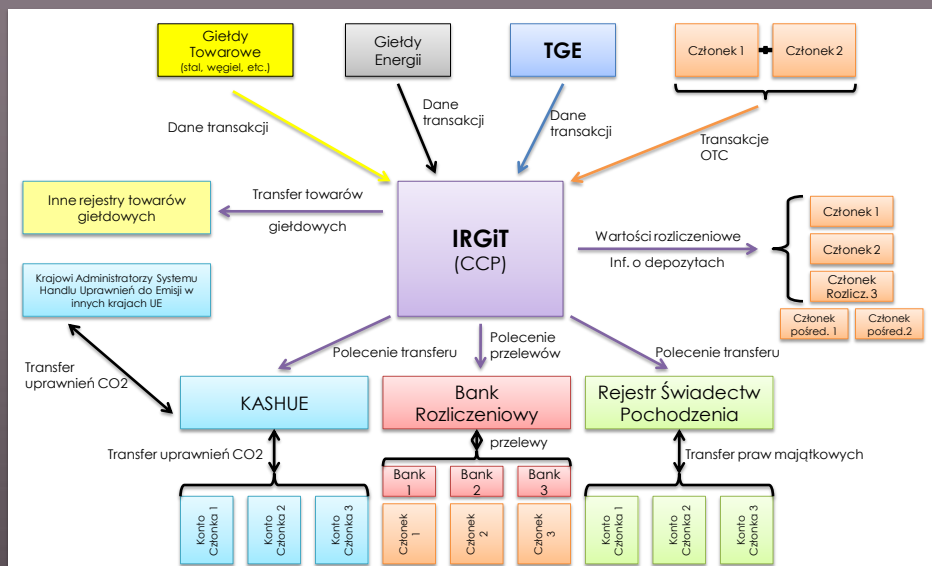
Giełdy Towarowe
(stal, węgiel, etc.)

Giełdy Energii

TGE

Członek 1

Członek 2

Dane transakcji

Dane transakcji

Dane transakcji

Transakcje OTC

Inne rejestry towarów giełdowych

Transfer towarów giełdowych

IRGiT
(CCP)

Wartości rozliczeniowe
Inf. o depozytach

Członek 1

Członek 2

Członek Rozlicz. 3

Członek pośred. 1

Członek pośred.2

Krajowi Administratorzy Systemu Handlu Uprawnień do Emisji w innych krajach UE

Transfer uprawnień CO2

Polecenie transferu

Polecenie przelewów

Polecenie transferu

KASHUE

Bank Rozliczeniowy

Rejestr Świadectw Pochodzenia

Transfer uprawnień CO2

przelewy

Transfer praw majątkowych

Bank 1

Bank 2

Bank 3

Konto Członka 1

Konto Członka 2

Konto Członka 3

Członek 1

Członek 2

Członek 3

Konto Członka 1

Konto Członka 2

Konto Członka 3